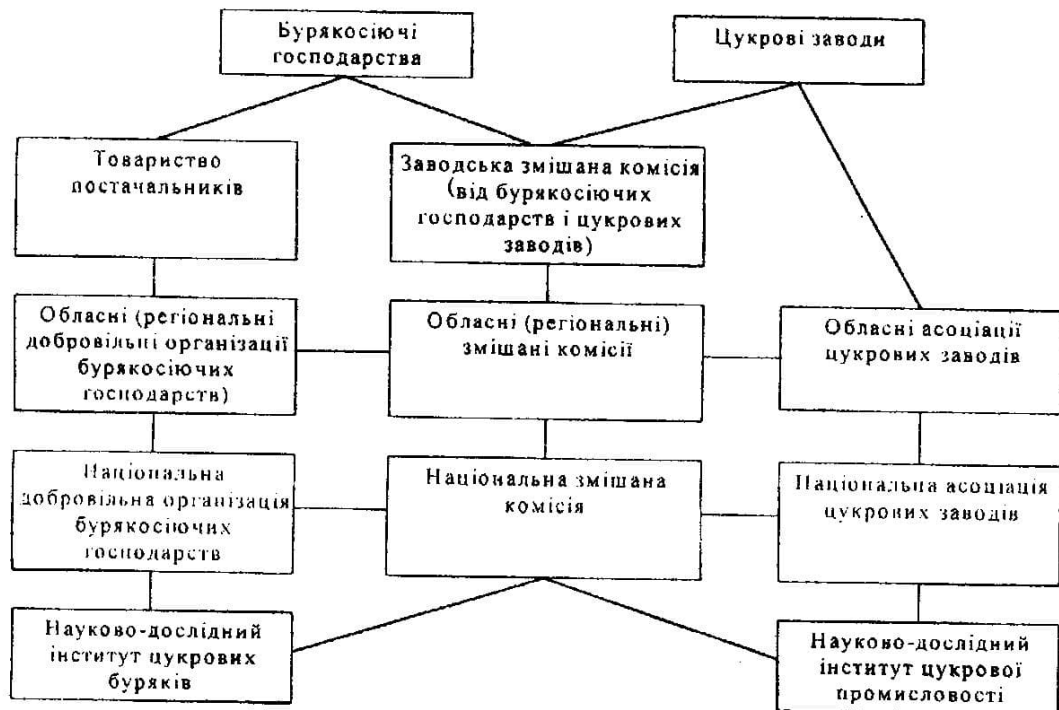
Бурякосіючі господарства

Цукрові заводи

Товариство постачальників

Заводська змішана комісія (від бурякосіючих господарств і цукрових заводів)

Обласні (регіональні добровільні організації бурякосіючих господарств)

Обласні (регіональні) змішані комісії

Обласні асоціації цукрових заводів

Національна добровільна організація бурякосіючих господарств

Національна змішана комісія

Національна асоціація цукрових заводів

Науково-дослідний інститут цукрових буряків

Науково-дослідний інститут цукрової промисловості